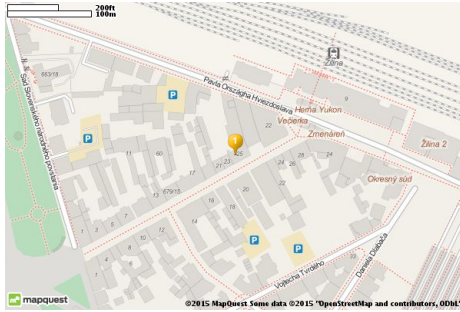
200ft
100m

Žilina

Pavla Országha Hviezdoslava

Hema Yukon

Večierka

Zmenáreň

Žilina 2

Okresný súd

Sad Slovenského národného povstania

663/18

P

P

P

P

22

11

60

23

21

24

26

9

679/13

15

14

12

10

7

8

3

1

2

Vojtecha Tvrdého

Daniela Dlabača

mapquest

©2015 MapQuest Some data ©2015 "OpenStreetMap and contributors, ODbL"